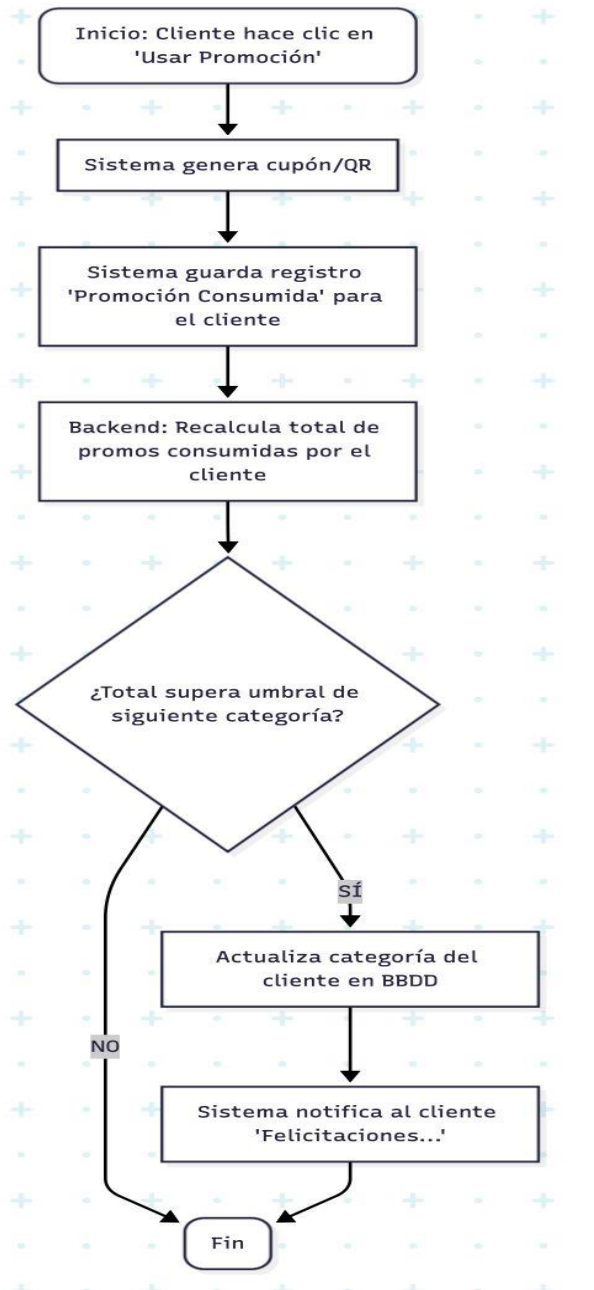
Inicio: Cliente hace clic en 'Usar Promoción'

Sistema genera cupón/QR

Sistema guarda registro 'Promoción Consumida' para el cliente

Backend: Recalcula total de promos consumidas por el cliente

¿Total supera umbral de siguiente categoría?

SÍ

Actualiza categoría del cliente en BBDD

NO

Sistema notifica al cliente 'Felicitaciones...'

Fin